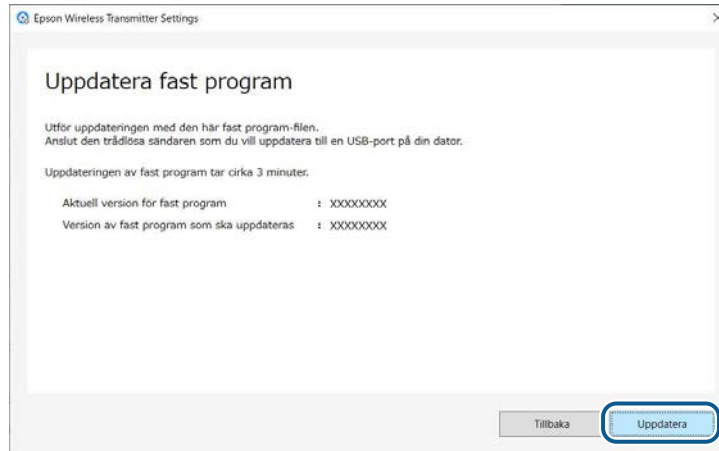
Epson Wireless Transmitter Settings

Uppdatera fast program

Utför uppdateringen med den här fast program-filen.
Anslut den trådlösa sändaren som du vill uppdatera till en USB-port på din dator.

Uppdateringen av fast program tar cirka 3 minuter.

Aktuell version för fast program : XXXXXXXX
Version av fast program som ska uppdateras : XXXXXXXX

Tillbaka
Uppdatera